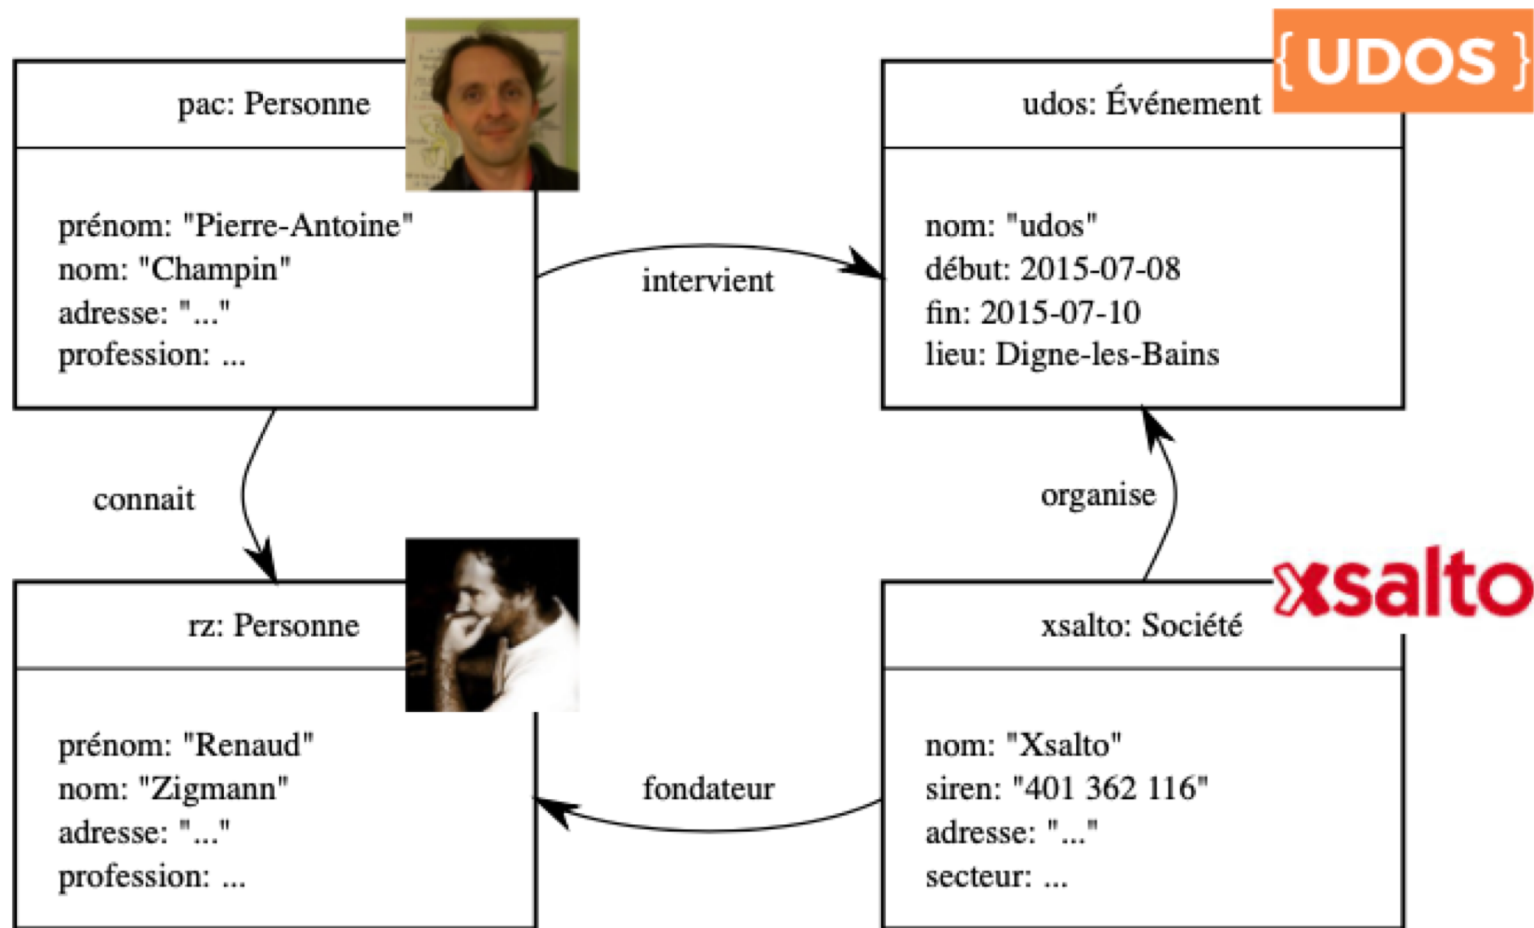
pac: Personne

prénom: "Pierre-Antoine"
nom: "Champin"
adresse: "..."
profession: ...

{UDOS}

udos: Événement

nom: "udos"
début: 2015-07-08
fin: 2015-07-10
lieu: Digne-les-Bains

intervient

connait

organise

rz: Personne

prénom: "Renaud"
nom: "Zigmann"
adresse: "..."
profession: ...

xsalto

xsalto: Société

nom: "Xsalto"
siren: "401 362 116"
adresse: "..."
secteur: ...

fondateur